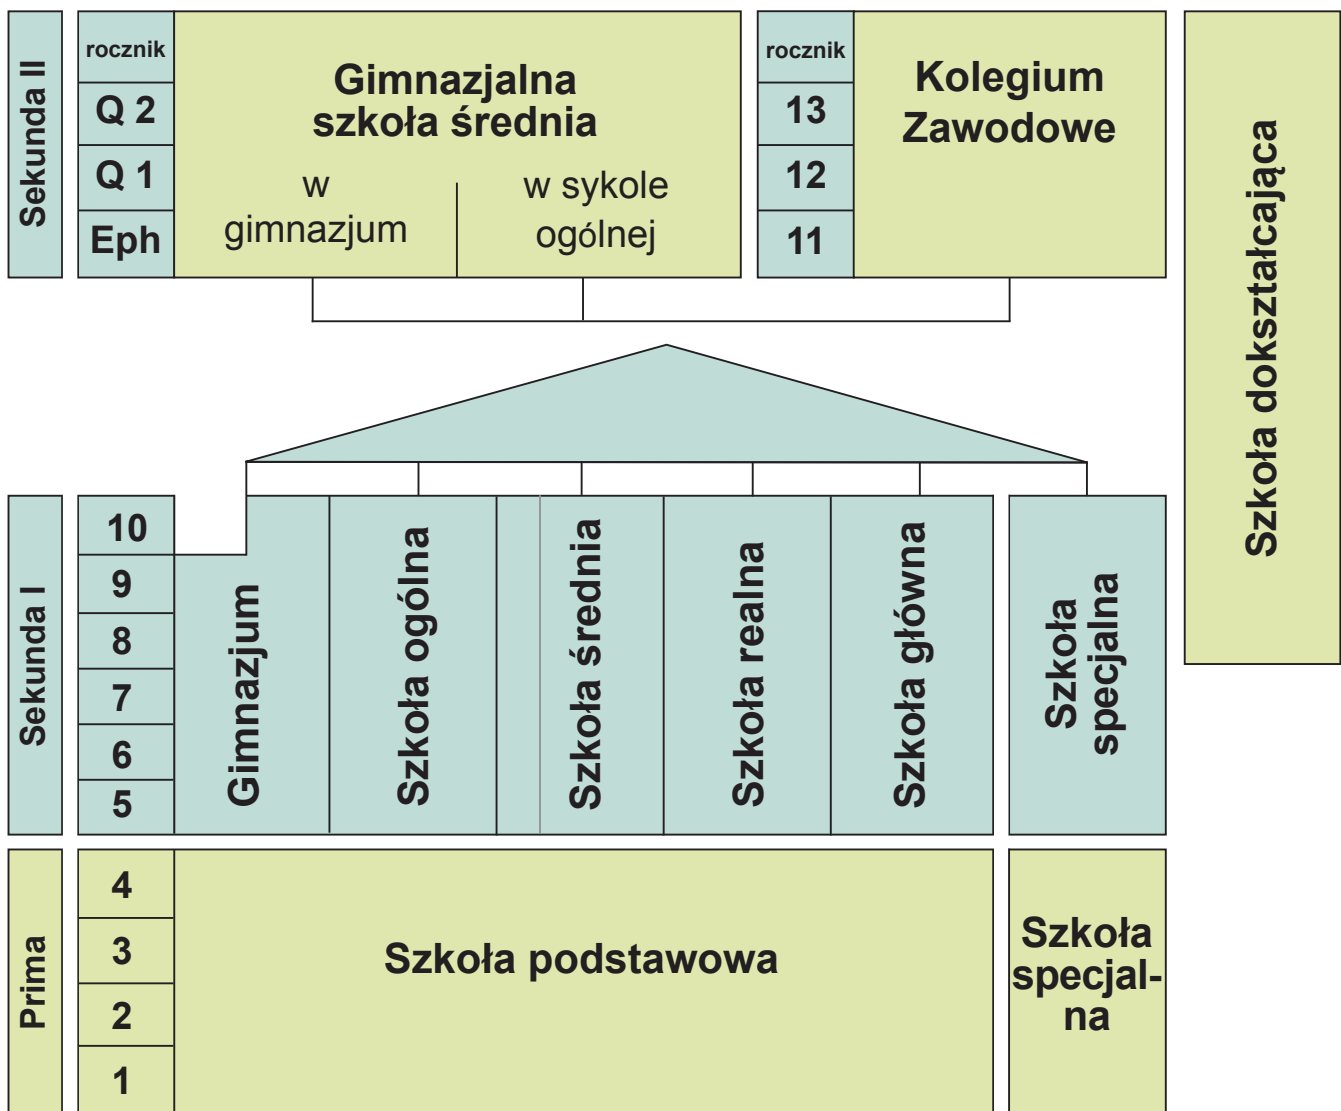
Sekunda II

| rocznik | Gimnazjalna szkoła średnia |
|---|---|
| Q 2 | |
| Q 1 | w gimnazjum / w sykole ogólnej |
| Eph | |

| rocznik | Kolegium Zawodowe |
|---|---|
| 13 | |
| 12 | |
| 11 | |

Szkoła dokształcająca

Sekunda I

10
9
8
7
6
5

Gimnazjum

Szkoła ogólna

Szkoła średnia

Szkoła realna

Szkoła główna

Szkoła specjalna

Prima

4
3
2
1

Szkoła podstawowa

Szkoła specjalna